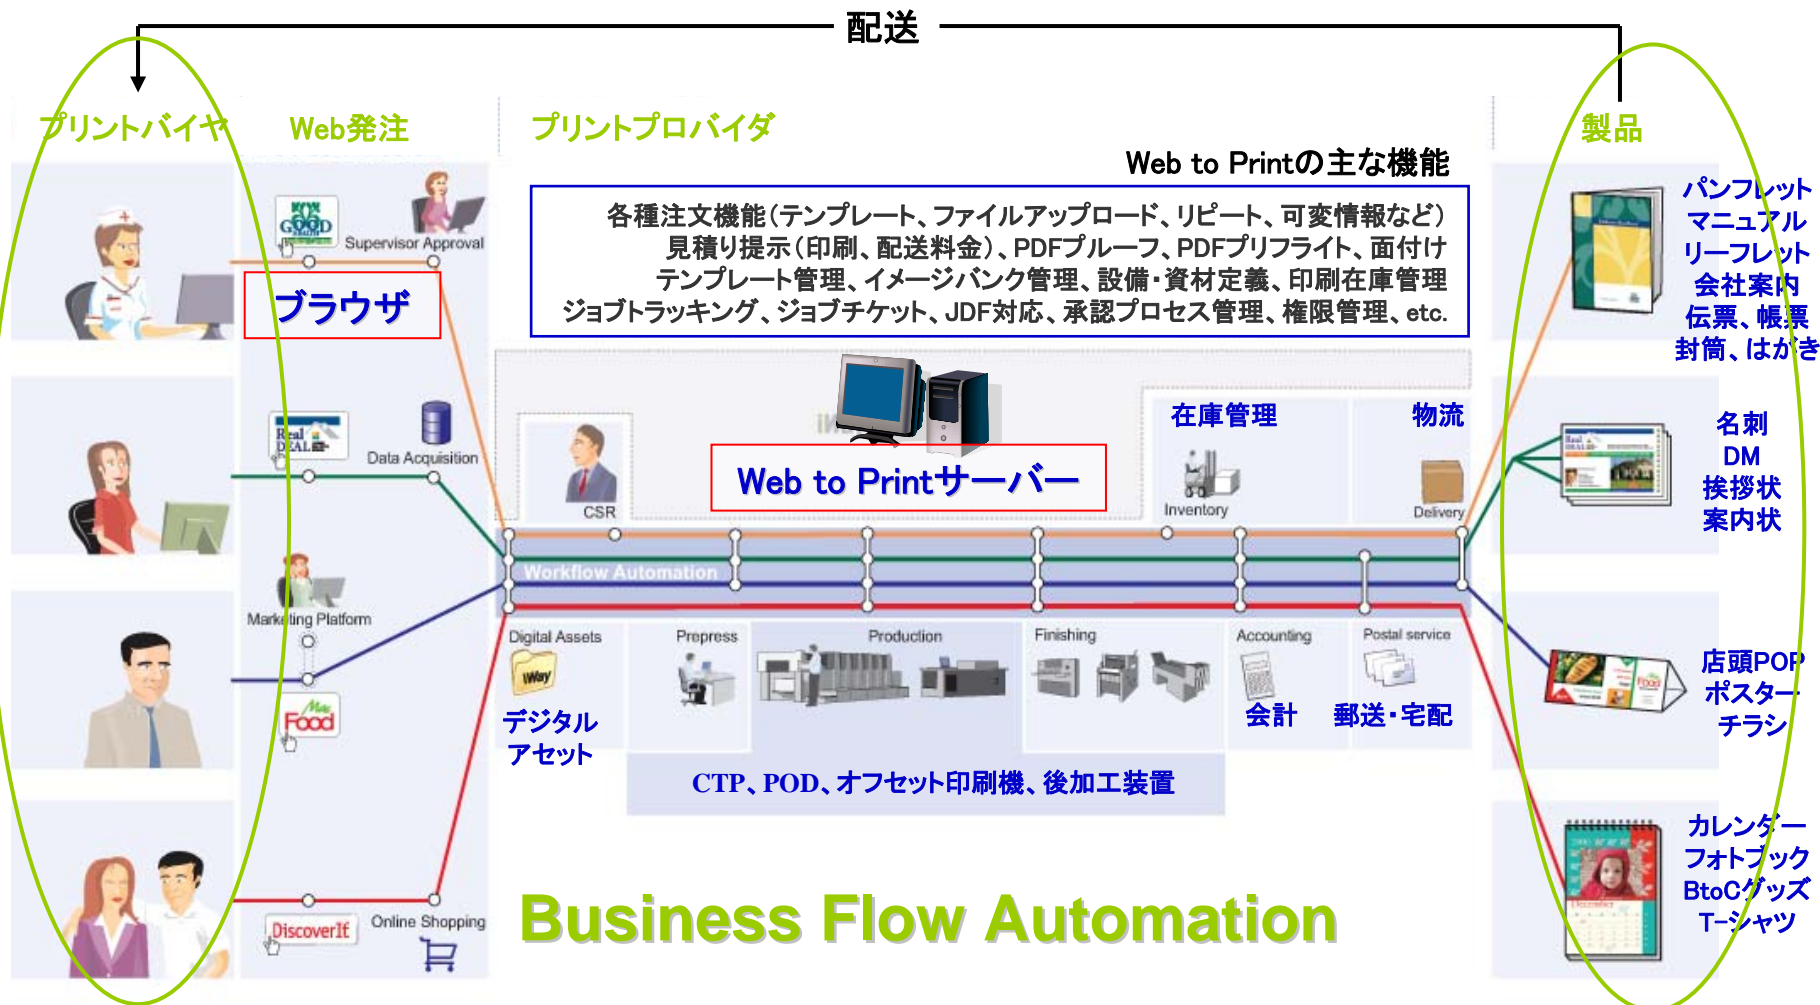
配送

プリントバイヤ

Web発注

プリントプロバイダ

製品

Web to Printの主な機能

各種注文機能(テンプレート、ファイルアップロード、リピート、可変情報など)
見積り提示(印刷、配送料金)、PDFプルーフ、PDFプリフライト、面付け
テンプレート管理、イメージバンク管理、設備・資材定義、印刷在庫管理
ジョブトラッキング、ジョブチケット、JDF対応、承認プロセス管理、権限管理、etc.

GOOD
Supervisor Approval

ブラウザ

Real DEAL
Data Acquisition

Marketing Platform

Food

DiscoverIt
Online Shopping

CSR

Web to Printサーバー

在庫管理
Inventory

物流
Delivery

Workflow Automation

Digital Assets
デジタル
アセット

Prepress

Production

Finishing

Accounting
会計

Postal service
郵送・宅配

CTP、POD、オフセット印刷機、後加工装置

Business Flow Automation

パンフレット
マニュアル
リーフレット
会社案内
伝票、帳票
封筒、はがき

名刺
DM
挨拶状
案内状

店頭POP
ポスター
チラシ

カレンダー
フォトブック
BtoCグッズ
T-シャツ